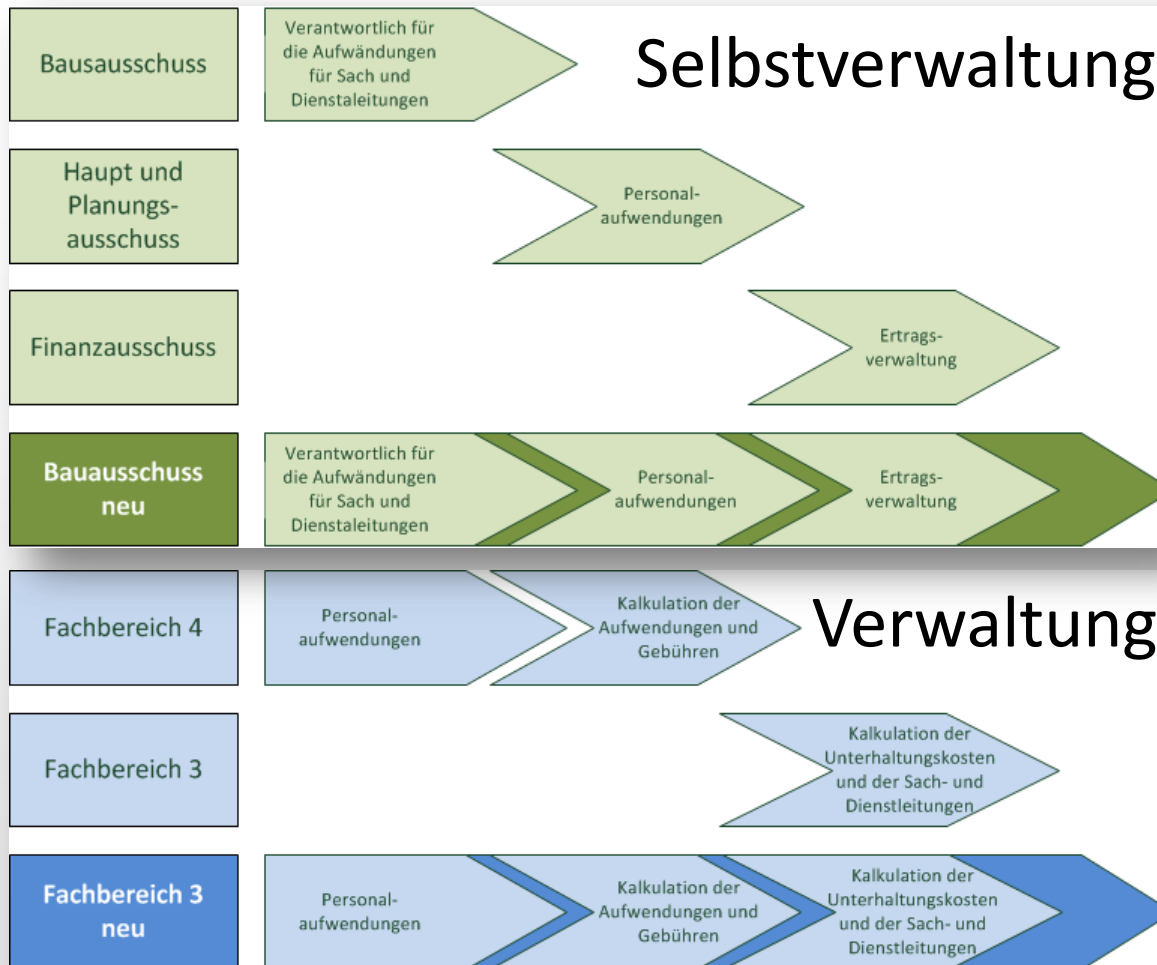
Bausausschuss

Verantwortlich für die Aufwändungen für Sach und Dienstaleitungen

Selbstverwaltung

Haupt und Planungsausschuss

Personalaufwendungen

Finanzausschuss

Ertragsverwaltung

Bauausschuss neu

Verantwortlich für die Aufwändungen für Sach und Dienstaleitungen

Personalaufwendungen

Ertragsverwaltung

Fachbereich 4

Personalaufwendungen

Kalkulation der Aufwendungen und Gebühren

Verwaltung

Fachbereich 3

Kalkulation der Unterhaltungskosten und der Sach- und Dienstleitungen

Fachbereich 3 neu

Personalaufwendungen

Kalkulation der Aufwendungen und Gebühren

Kalkulation der Unterhaltungskosten und der Sach- und Dienstleitungen